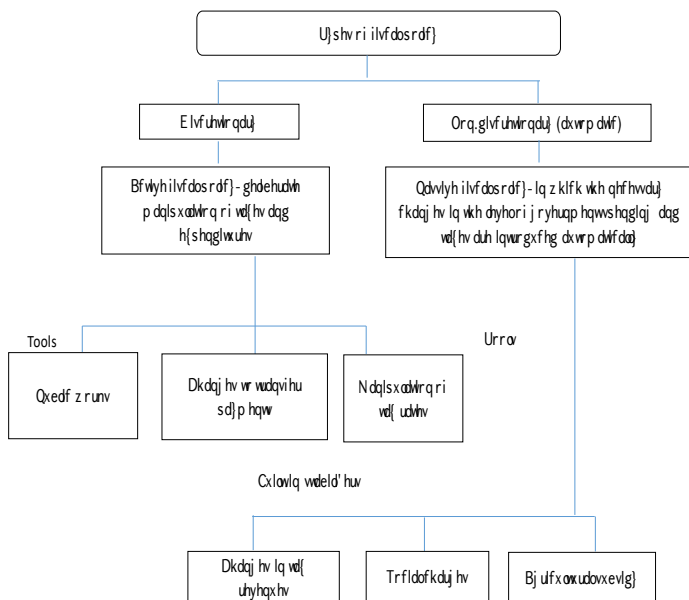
U}shv ri ilvfdosrdf}

Elvfuhwlrqdu}

Orq.glvfuhwlrqdu} (dxwrpdwlf)

Bfwlyh ilvfdosrdf} - ghdehudwh pdqlsxodwlrq ri wd{hv dqg h{shqglwxuhv

Qdvvlyh ilvfdosrdf} - lq zklfk wkh qhfhvvdu} fkdqjhv lq wkh ohyho ri jryhuqphqw vshqglqj dqg wd{hv duh lqwurgxfhg dxwrpdwlfdoo}

Tools

Urrov

Qxedfz runv

Dkdqjhv wr wudqvihu sd}phqwv

Ndqlsxodwlrq ri wd{ udwhv

Cxlowlq vwdelol'huv

Dkdqjhv lq wd{ uhyhqxhv

Trfldo fkdujhv

Bjulfxowxudo vxevlg}